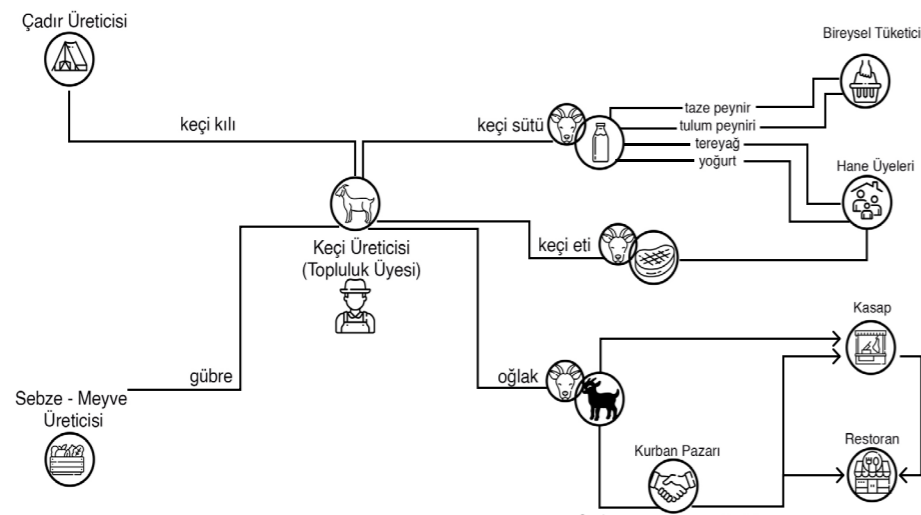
Çadır Üreticisi

keçi kılı

keçi sütü

taze peynir

tulum peyniri

tereyağ

yoğurt

Bireysel Tüketici

Hane Üyeleri

Keçi Üreticisi (Topluluk Üyesi)

keçi eti

Kasap

gübre

oğlak

Sebze - Meyve Üreticisi

Kurban Pazarı

Restoran